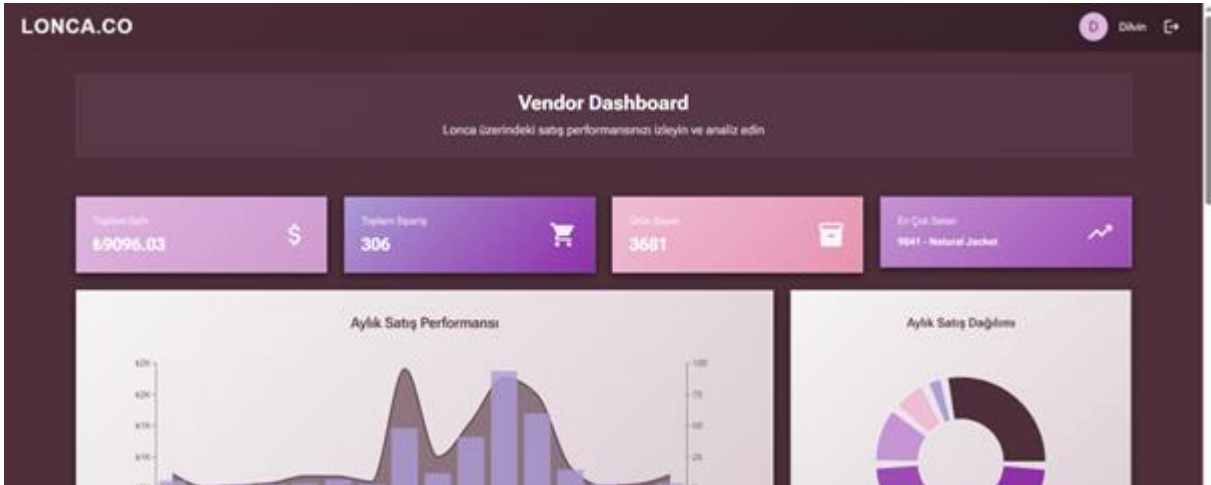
LONCA.CO

D Dilvin

Vendor Dashboard

Lonca üzerindeki satış performansınızı izleyin ve analiz edin

Toplam Satış
₺9096.03

Toplam Sipariş
306

Ürün Sayısı
3681

En Çok Satan
9841 - Natural Jacket

Aylık Satış Performansı

Aylık Satış Dağılımı

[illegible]
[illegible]
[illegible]
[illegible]

100
75
50
25